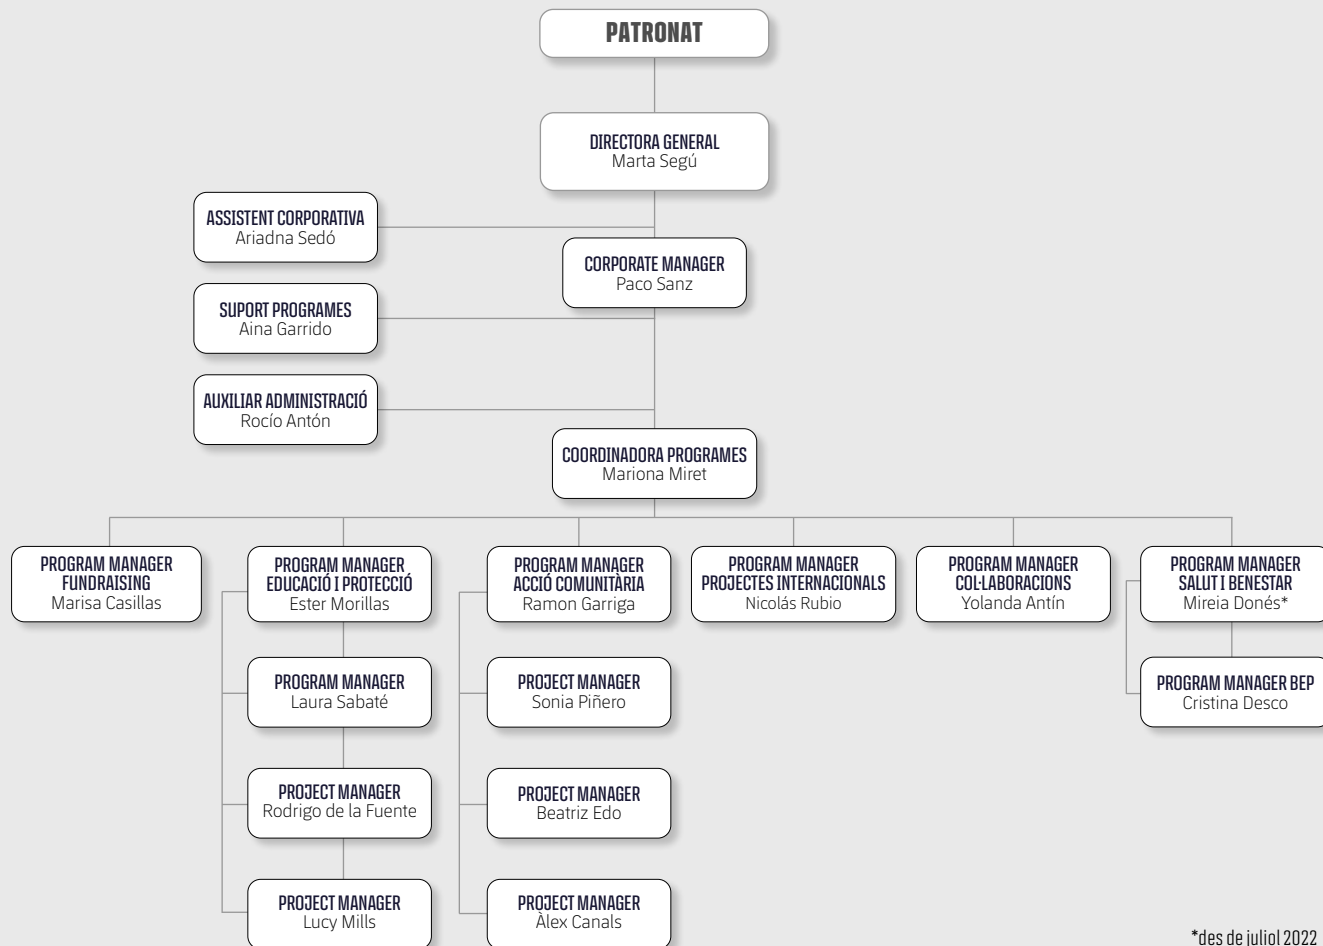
PATRONAT

DIRECTORA GENERAL
Marta Segú

ASSISTENT CORPORATIVA
Ariadna Sedó

CORPORATE MANAGER
Paco Sanz

SUPORT PROGRAMES
Aina Garrido

AUXILIAR ADMINISTRACIÓ
Rocío Antón

COORDINADORA PROGRAMES
Mariona Miret

PROGRAM MANAGER FUNDRAISING
Marisa Casillas

PROGRAM MANAGER EDUCACIÓ I PROTECCIÓ
Ester Morillas

PROGRAM MANAGER
Laura Sabaté

PROJECT MANAGER
Rodrigo de la Fuente

PROJECT MANAGER
Lucy Mills

PROGRAM MANAGER ACCIÓ COMUNITÀRIA
Ramon Garriga

PROJECT MANAGER
Sonia Piñero

PROJECT MANAGER
Beatriz Edo

PROJECT MANAGER
Àlex Canals

PROGRAM MANAGER PROJECTES INTERNACIONALS
Nicolás Rubio

PROGRAM MANAGER COL·LABORACIONS
Yolanda Antín

PROGRAM MANAGER SALUT I BENESTAR
Mireia Donés*

PROGRAM MANAGER BEP
Cristina Desco

*des de juliol 2022